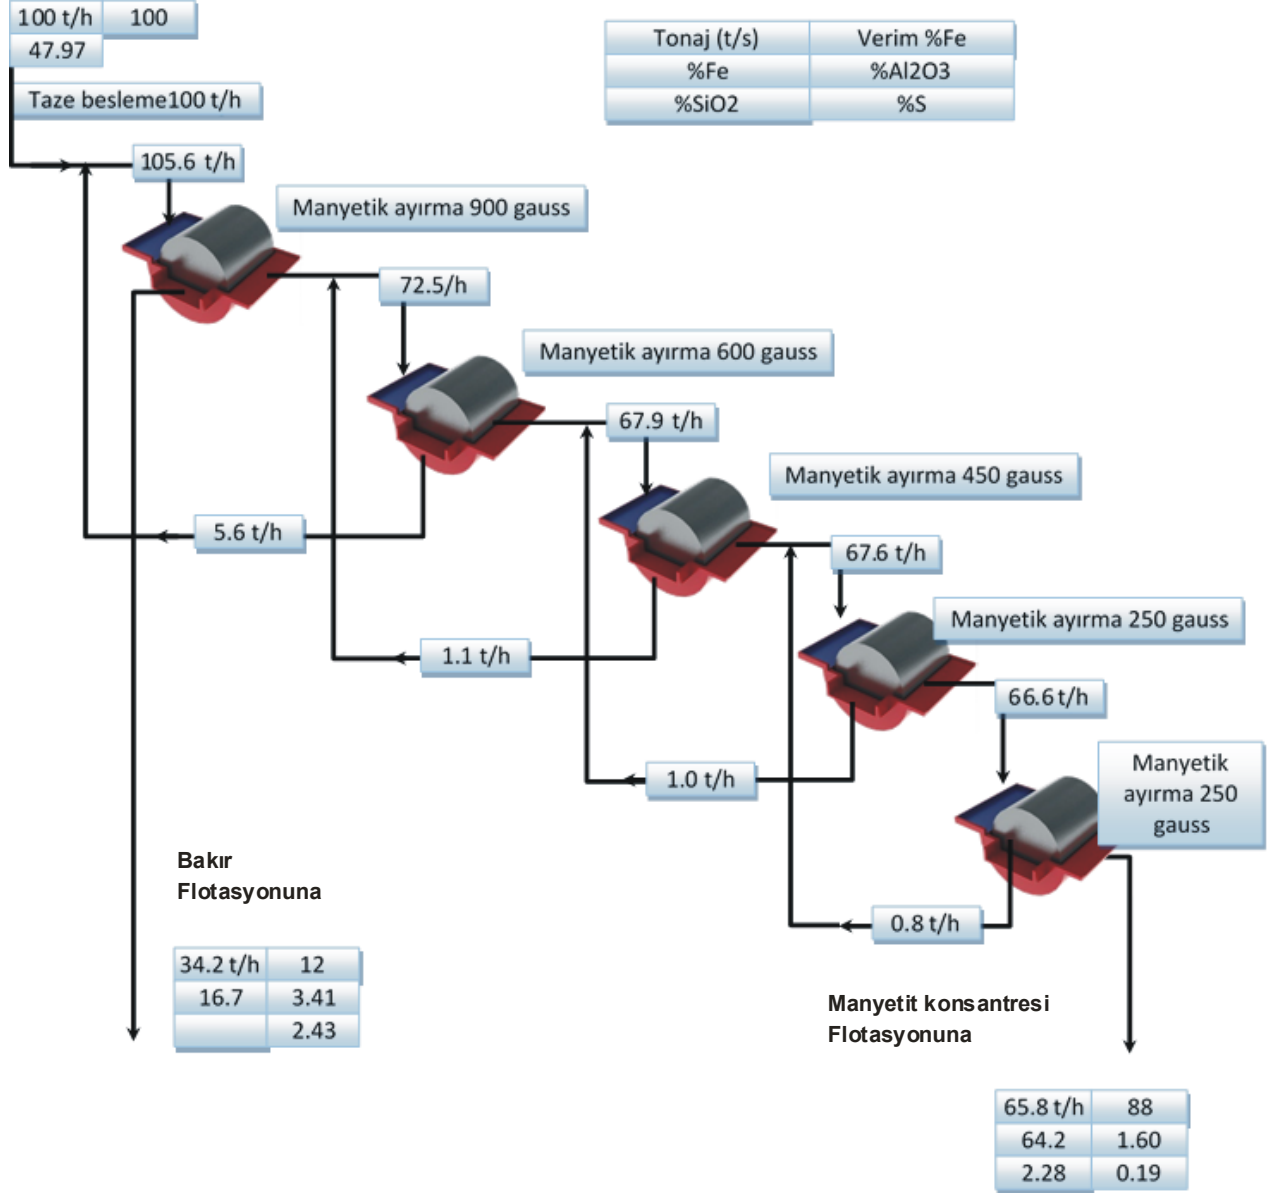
| 100 t/h | 100 |
|---|---|
| 47.97 | |

Taze besleme100 t/h

| Tonaj (t/s) | Verim %Fe |
|---|---|
| %Fe | %Al2O3 |
| %SiO2 | %S |

105.6 t/h

Manyetik ayırma 900 gauss

72.5/h

Manyetik ayırma 600 gauss

67.9 t/h

Manyetik ayırma 450 gauss

5.6 t/h

67.6 t/h

Manyetik ayırma 250 gauss

1.1 t/h

66.6 t/h

1.0 t/h

Manyetik ayırma 250 gauss

Bakır Flotasyonuna

0.8 t/h

| 34.2 t/h | 12 |
|---|---|
| 16.7 | 3.41 |
| | 2.43 |

Manyetit konsantresi Flotasyonuna

| 65.8 t/h | 88 |
|---|---|
| 64.2 | 1.60 |
| 2.28 | 0.19 |